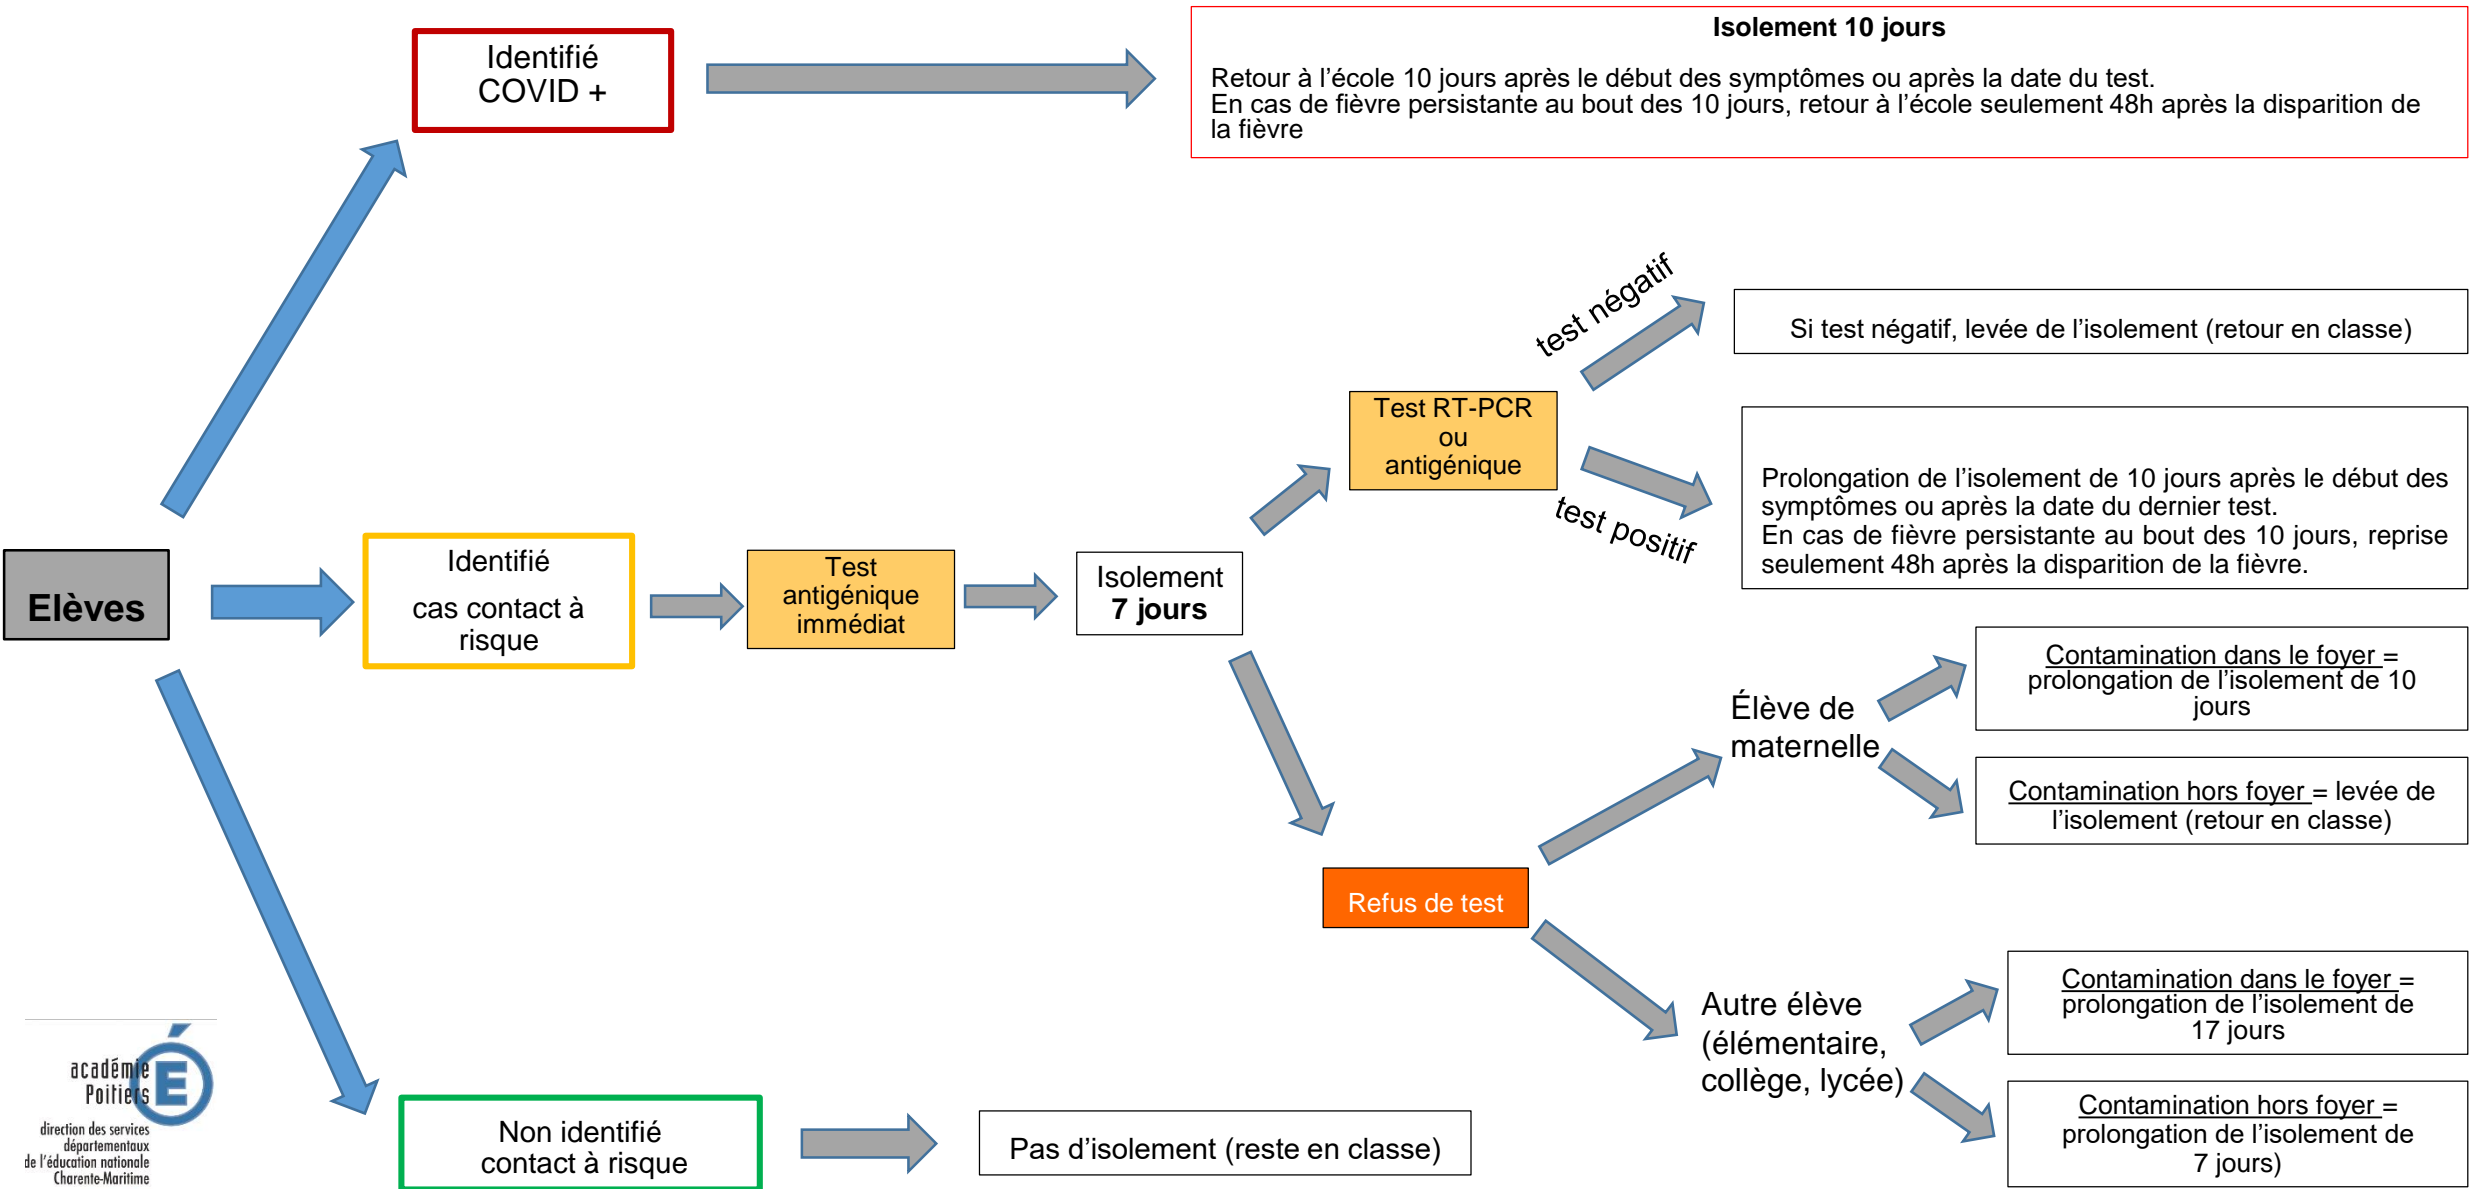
Identifié COVID +

Isolement 10 jours

Retour à l'école 10 jours après le début des symptômes ou après la date du test.
En cas de fièvre persistante au bout des 10 jours, retour à l'école seulement 48h après la disparition de la fièvre

test négatif

Si test négatif, levée de l'isolement (retour en classe)

Test RT-PCR ou antigénique

test positif

Prolongation de l'isolement de 10 jours après le début des symptômes ou après la date du dernier test.
En cas de fièvre persistante au bout des 10 jours, reprise seulement 48h après la disparition de la fièvre.

Elèves

Identifié cas contact à risque

Test antigénique immédiat

Isolement 7 jours

Élève de maternelle

Contamination dans le foyer = prolongation de l'isolement de 10 jours

Contamination hors foyer = levée de l'isolement (retour en classe)

Refus de test

Autre élève (élémentaire, collège, lycée)

Contamination dans le foyer = prolongation de l'isolement de 17 jours

Contamination hors foyer = prolongation de l'isolement de 7 jours)

Non identifié contact à risque

Pas d'isolement (reste en classe)

académie Poitiers
direction des services départementaux de l'éducation nationale Charente-Maritime